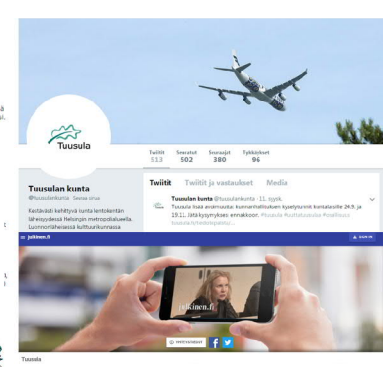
Tuusula

| Twiitit | Seuraa | Seuraajat | Tykkäykset |
|---|---|---|---|
| 513 | 502 | 380 | 96 |

Tuusulan kunta
@tuusulankunta Seuraa sinua

Kestävästi kehittyvä kunta lentokentän läheisyydessä Helsingin metropolialueella. Luonnonläheisessä kulttuurikunnassa

Twiitit Twiitit ja vastaukset Media

Tuusulan kunta @tuusulankunta · 11. syysk.
Tuusula lisää avoimuutta: kunnanhallituksen kyselytunnit kuntalaisille 24.9. ja 19.11., lätäkysymykset ennakkoon. #tuusula #kuntatuusula #osallisuus tuusula.fi/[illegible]

jokinen.fi

jokinen.fi

Tuusula